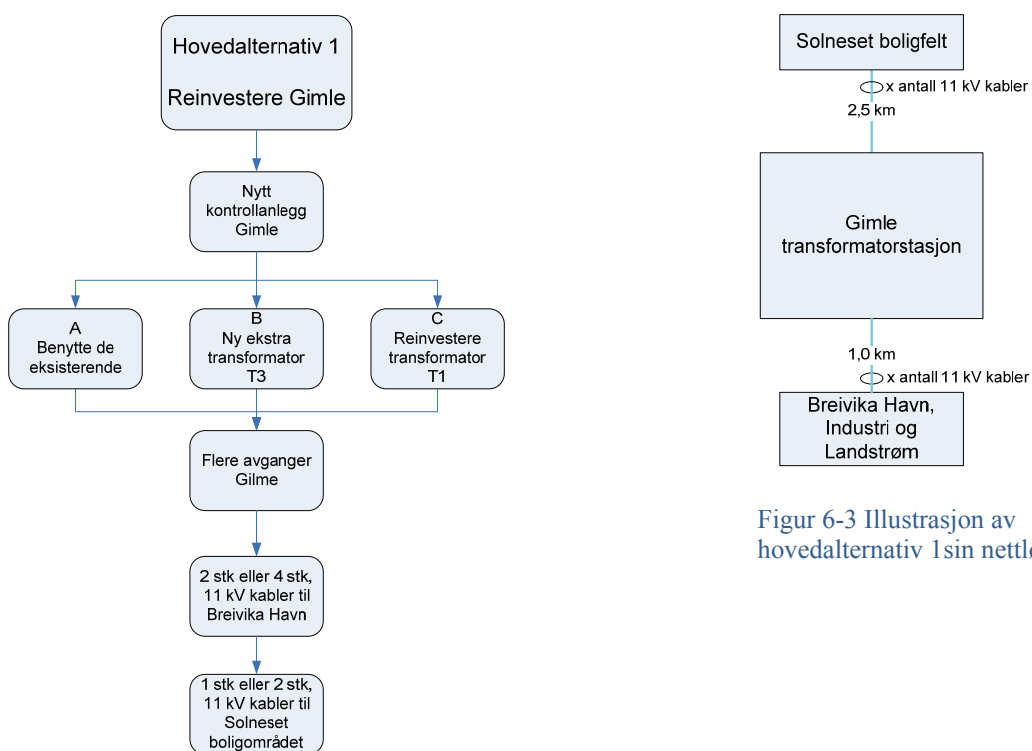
Hovedalternativ 1

Reinvestere Gimle

Nytt kontrollanlegg Gimle

A
Benytte de eksisterende

B
Ny ekstra transformator T3

C
Reinvestere transformator T1

Flere avganger Gilme

2 stk eller 4 stk, 11 kV kabler til Breivika Havn

1 stk eller 2 stk, 11 kV kabler til Solneset boligområdet

Solneset boligfelt

x antall 11 kV kabler

2,5 km

Gimle transformatorstasjon

1,0 km

x antall 11 kV kabler

Breivika Havn, Industri og Landstrøm

Figur 6-3 Illustrasjon av hovedalternativ 1sin nettl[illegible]